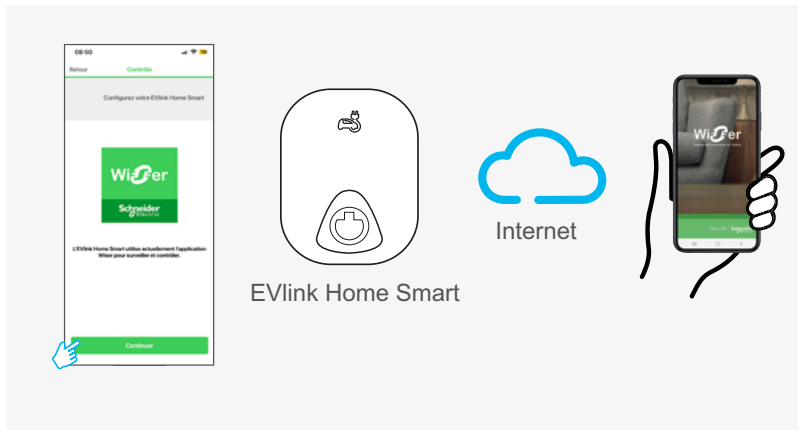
08:50

Retour

Contrôle

Configurez votre EVlink Home Smart

Wiser

Schneider Electric

L'EVlink Home Smart utilise actuellement l'application Wiser pour surveiller et contrôler.

Continuer

EVlink Home Smart

Internet

Wiser